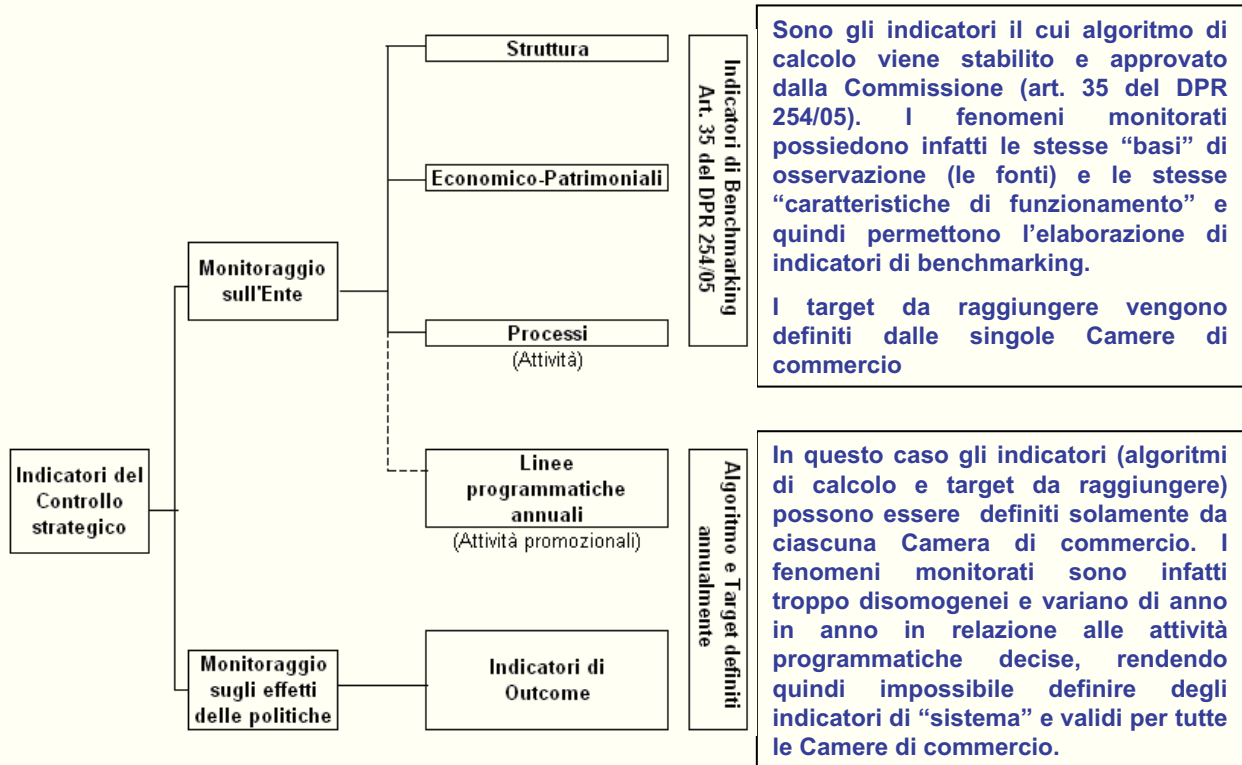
Indicatori del Controllo strategico

Monitoraggio sull'Ente

Monitoraggio sugli effetti delle politiche

Struttura

Economico-Patrimoniali

Processi
(Attività)

Linee programmatiche annuali
(Attività promozionali)

Indicatori di Outcome

Indicatori di Benchmarking Art. 35 del DPR 254/05

Algoritmo e Target definiti annualmente

Sono gli indicatori il cui algoritmo di calcolo viene stabilito e approvato dalla Commissione (art. 35 del DPR 254/05). I fenomeni monitorati possiedono infatti le stesse "basi" di osservazione (le fonti) e le stesse "caratteristiche di funzionamento" e quindi permettono l'elaborazione di indicatori di benchmarking.

I target da raggiungere vengono definiti dalle singole Camere di commercio

In questo caso gli indicatori (algoritmi di calcolo e target da raggiungere) possono essere definiti solamente da ciascuna Camera di commercio. I fenomeni monitorati sono infatti troppo disomogenei e variano di anno in anno in relazione alle attività programmatiche decise, rendendo quindi impossibile definire degli indicatori di "sistema" e validi per tutte le Camere di commercio.